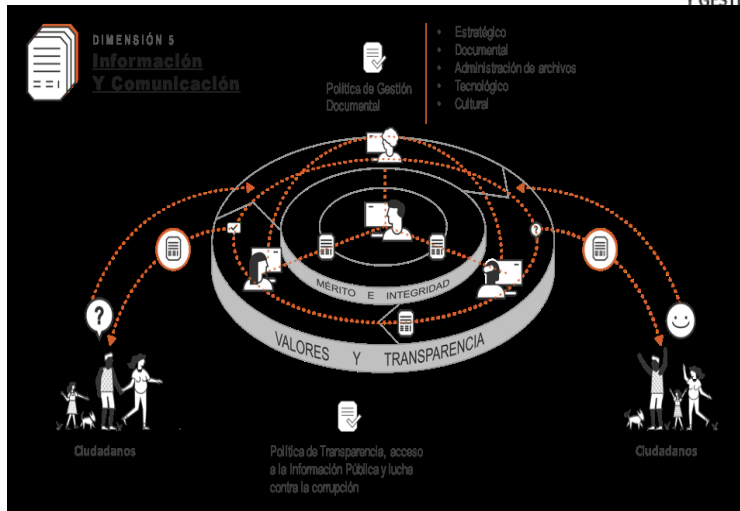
DIMENSIÓN 5
Información
Y Comunicación

Política de Gestión Documental

- Estratégico
- Documental
- Administración de archivos
- Tecnológico
- Cultural

MÉRITO E INTEGRIDAD

VALORES Y TRANSPARENCIA

Ciudadanos

Política de Transparencia, acceso a la Información Pública y lucha contra la corrupción

Ciudadanos